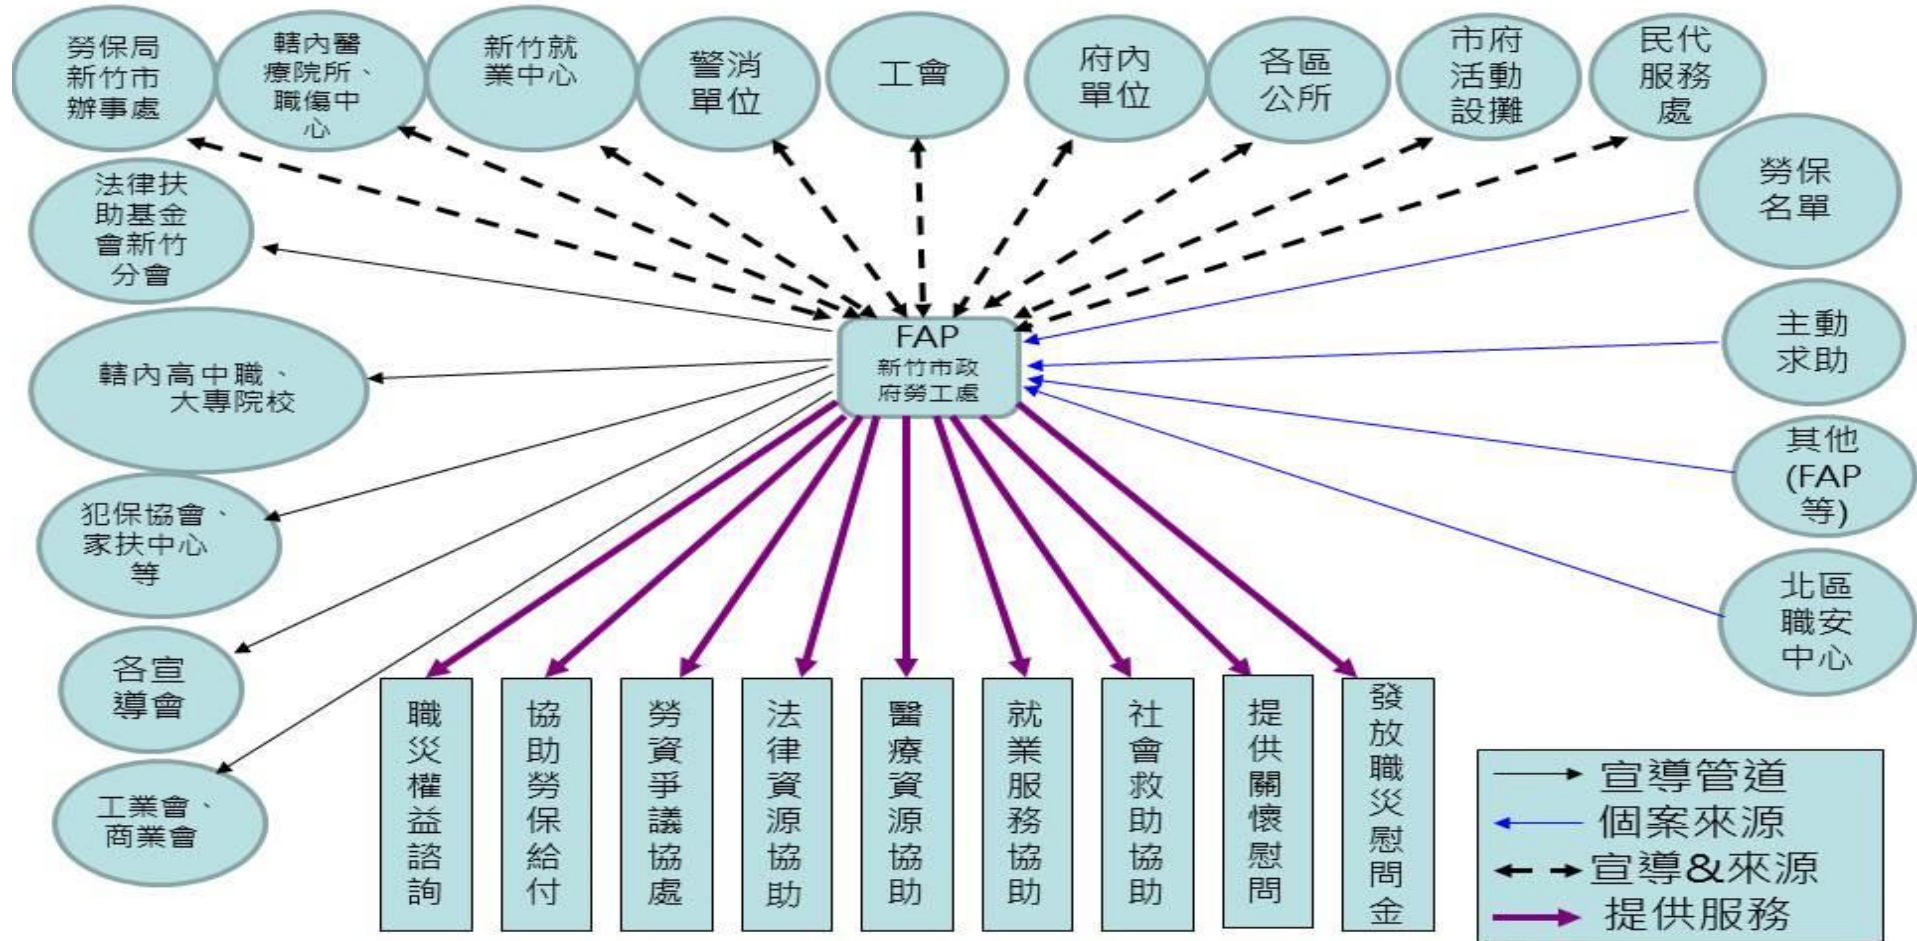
勞保局新竹市辦事處

轄內醫療院所、職傷中心

新竹就業中心

警消單位

工會

府內單位

各區公所

市府活動設攤

民代服務處

法律扶助基金會新竹分會

勞保名單

FAP
新竹市政府勞工處

主動求助

轄內高中職、大專院校

其他(FAP等)

犯保協會、家扶中心等

北區職安中心

各宣導會

工業會、商業會

職災權益諮詢

協助勞保給付

勞資爭議協處

法律資源協助

醫療資源協助

就業服務協助

社會救助協助

提供關懷慰問

發放職災慰問金

宣導管道
個案來源
宣導&來源
提供服務